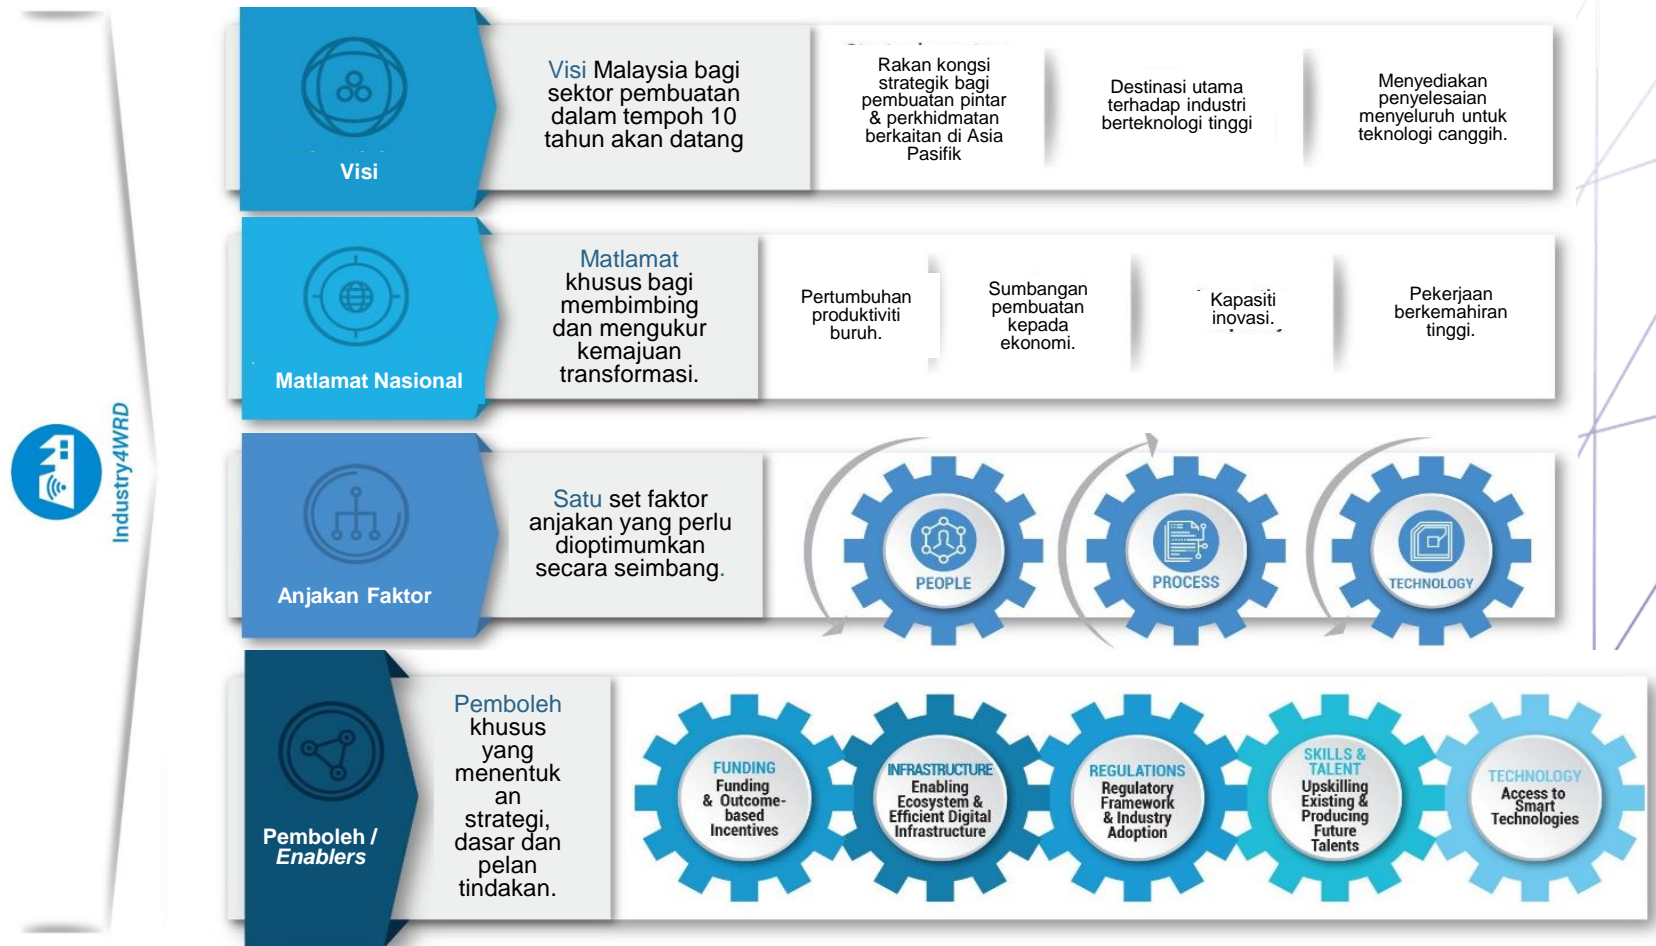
Industry4WRD

Visi

Visi Malaysia bagi sektor pembuatan dalam tempoh 10 tahun akan datang

Rakan kongsi strategik bagi pembuatan pintar & perkhidmatan berkaitan di Asia Pasifik

Destinasi utama terhadap industri berteknologi tinggi

Menyediakan penyelesaian menyeluruh untuk teknologi canggih.

Matlamat Nasional

Matlamat khusus bagi membimbing dan mengukur kemajuan transformasi.

Pertumbuhan produktiviti buruh.

Sumbangan pembuatan kepada ekonomi.

Kapasiti inovasi.

Pekerjaan berkemahiran tinggi.

Anjakan Faktor

Satu set faktor anjakan yang perlu dioptimumkan secara seimbang.

PEOPLE

PROCESS

TECHNOLOGY

Pemboleh / Enablers

Pemboleh khusus yang menentuk an strategi, dasar dan pelan tindakan.

FUNDING
Funding & Outcome-based Incentives

INFRASTRUCTURE
Enabling Ecosystem & Efficient Digital Infrastructure

REGULATIONS
Regulatory Framework & Industry Adoption

SKILLS & TALENT
Upskilling Existing & Producing Future Talents

TECHNOLOGY
Access to Smart Technologies